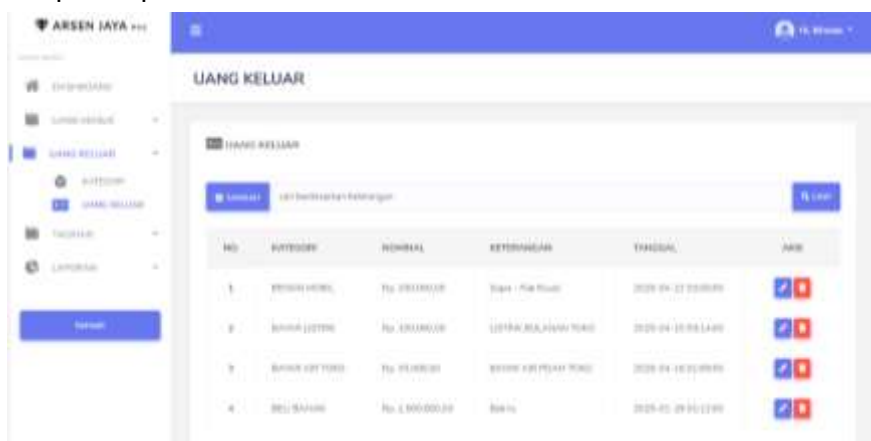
ARSEN JAYA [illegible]

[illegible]

DASHBOARD

UANG MASUK

UANG KELUAR

KATEGORI

UANG KELUAR

TAGIHAN

LAPORAN

Keluar

Hi, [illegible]

UANG KELUAR

UANG KELUAR

Tambah

cari berdasarkan keterangan

Cari

| NO. | KATEGORI | NOMINAL | KETERANGAN | TANGGAL | AKSI |
|---|---|---|---|---|---|
| 1 | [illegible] | Rp. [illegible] | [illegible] | 2020-04-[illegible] | |
| 2 | BAYAR LISTRIK | Rp. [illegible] | LISTRIK BULANAN TOKO | 2020-04-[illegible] | |
| 3 | BAYAR AIR TOKO | Rp. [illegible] | BAYAR AIR PDAM TOKO | 2020-04-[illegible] | |
| 4 | BELI BAHAN | Rp. 1.000.000,00 | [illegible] | 2020-01-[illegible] | |